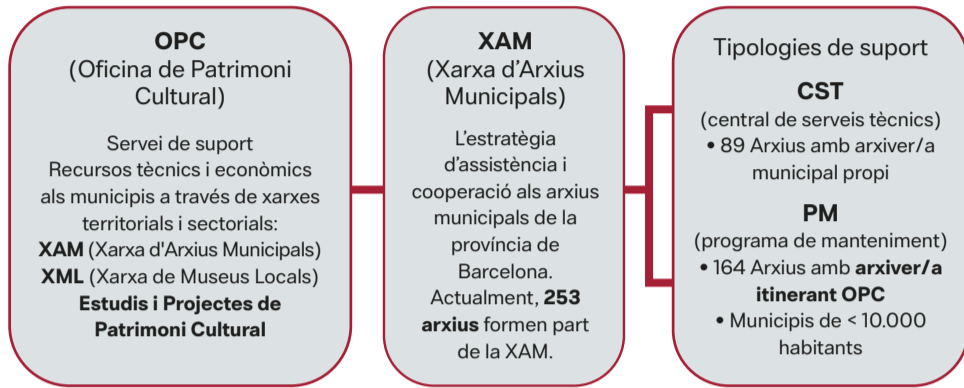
**OPC**
(Oficina de Patrimoni Cultural)

Servei de suport
Recursos tècnics i econòmics als municipis a través de xarxes territorials i sectorials:
**XAM** (Xarxa d'Arxius Municipals)
**XML** (Xarxa de Museus Locals)
**Estudis i Projectes de Patrimoni Cultural**

**XAM**
(Xarxa d'Arxius Municipals)

L'estratègia d'assistència i cooperació als arxius municipals de la província de Barcelona. Actualment, **253 arxius** formen part de la XAM.

Tipologies de suport

**CST**
(central de serveis tècnics)
• 89 Arxius amb arxiver/a municipal propi

**PM**
(programa de manteniment)
• 164 Arxius amb **arxiver/a itinerant OPC**
• Municipis de < 10.000 habitants